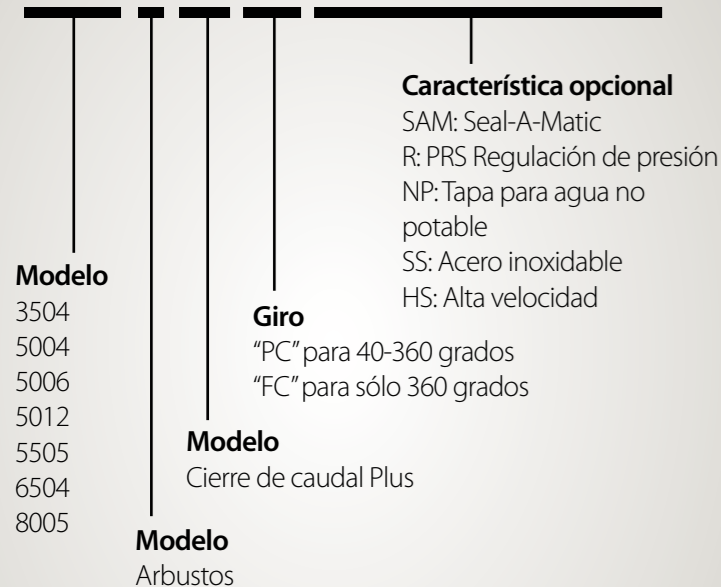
**Característica opcional**
SAM: Seal-A-Matic
R: PRS Regulación de presión
NP: Tapa para agua no potable
SS: Acero inoxidable
HS: Alta velocidad

**Giro**
"PC" para 40-360 grados
"FC" para sólo 360 grados

**Modelo**
Cierre de caudal Plus

**Modelo**
3504
5004
5006
5012
5505
6504
8005

**Modelo**
Arbustos